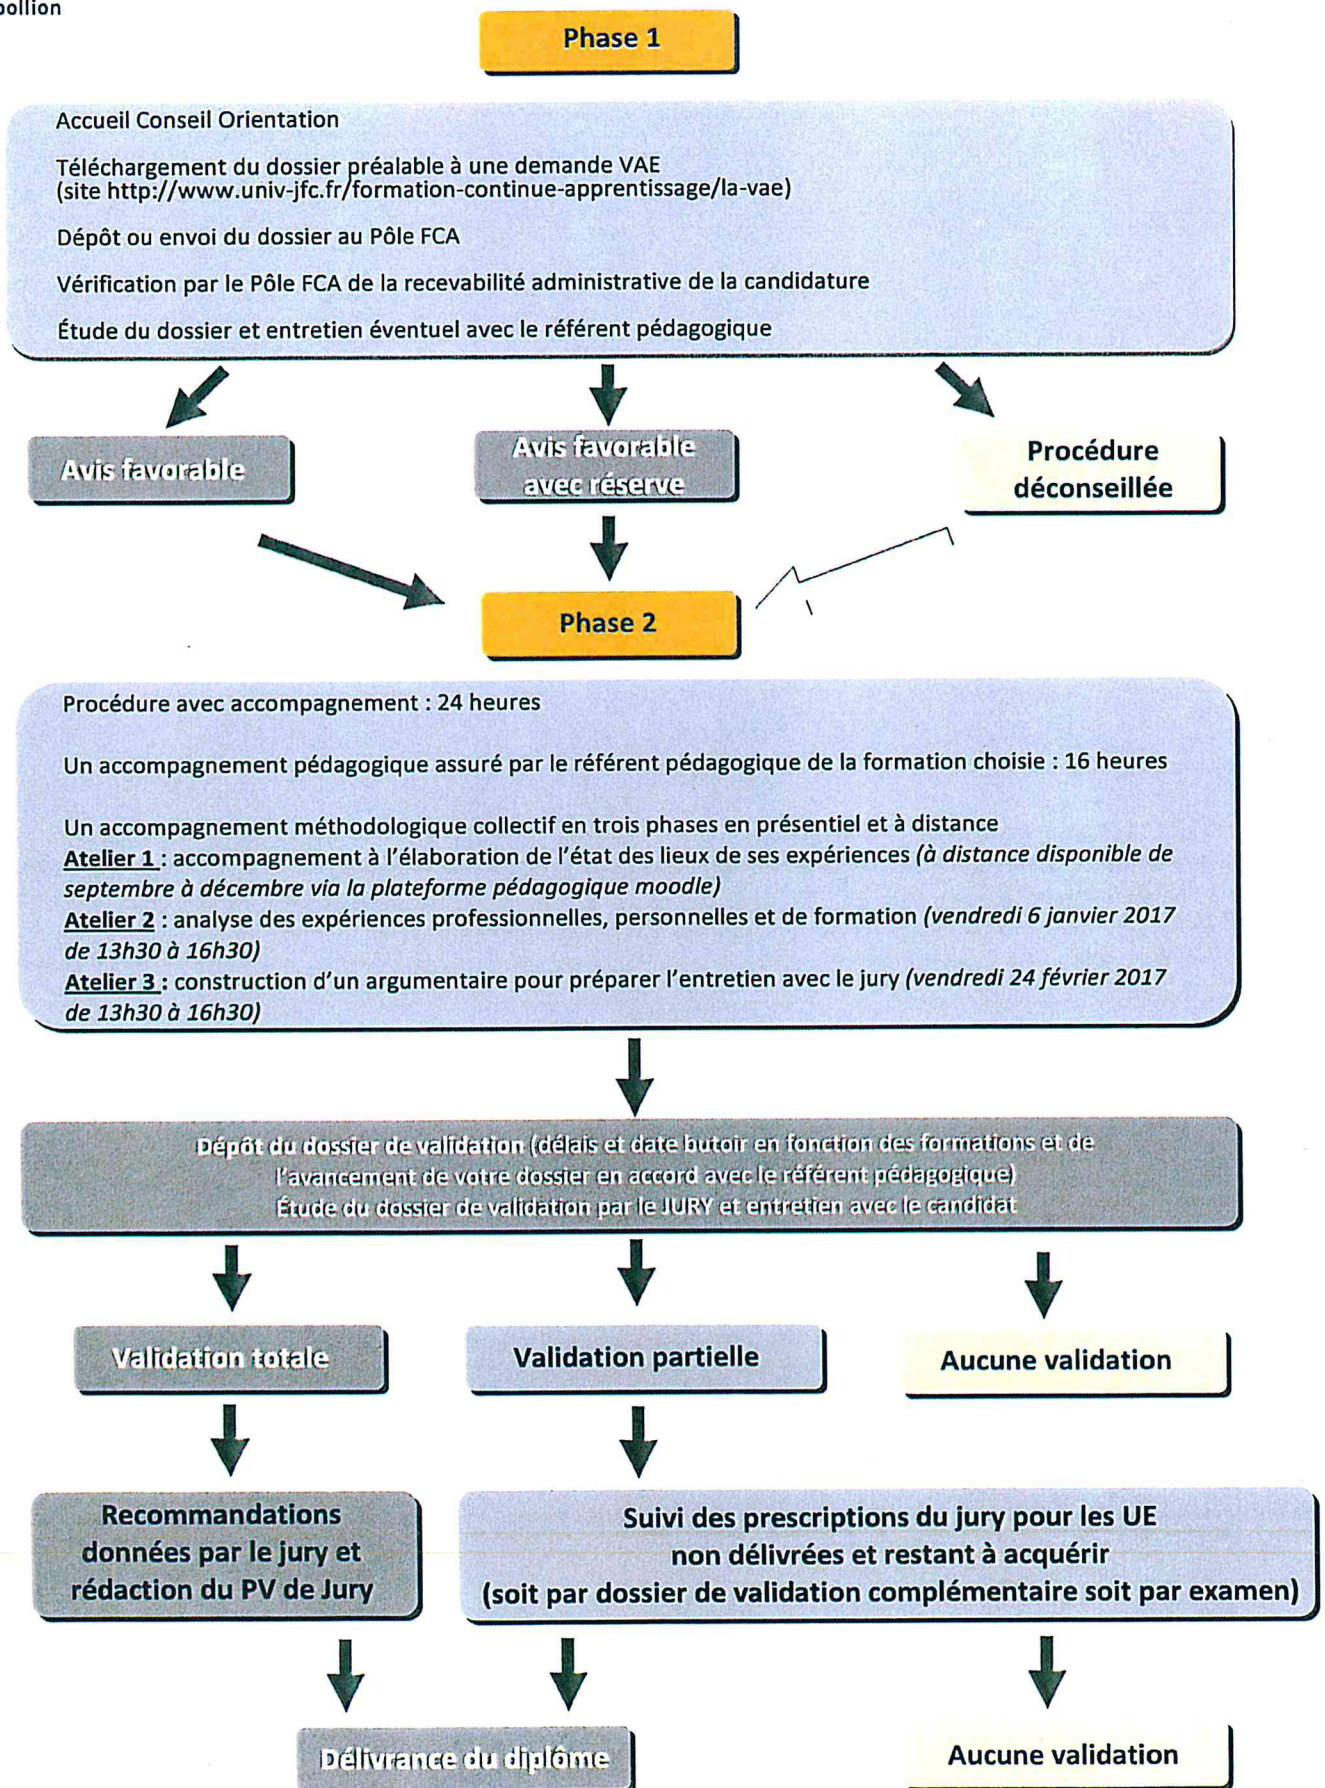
pollion

Phase 1

Accueil Conseil Orientation

Téléchargement du dossier préalable à une demande VAE (site http://www.univ-jfc.fr/formation-continue-apprentissage/la-vae)

Dépôt ou envoi du dossier au Pôle FCA

Vérification par le Pôle FCA de la recevabilité administrative de la candidature

Étude du dossier et entretien éventuel avec le référent pédagogique

Avis favorable

Avis favorable avec réserve

Procédure déconseillée

Phase 2

Procédure avec accompagnement : 24 heures

Un accompagnement pédagogique assuré par le référent pédagogique de la formation choisie : 16 heures

Un accompagnement méthodologique collectif en trois phases en présentiel et à distance
Atelier 1 : accompagnement à l'élaboration de l'état des lieux de ses expériences *(à distance disponible de septembre à décembre via la plateforme pédagogique moodle)*
Atelier 2 : analyse des expériences professionnelles, personnelles et de formation *(vendredi 6 janvier 2017 de 13h30 à 16h30)*
Atelier 3 : construction d'un argumentaire pour préparer l'entretien avec le jury *(vendredi 24 février 2017 de 13h30 à 16h30)*

Dépôt du dossier de validation (délais et date butoir en fonction des formations et de l'avancement de votre dossier en accord avec le référent pédagogique)
Étude du dossier de validation par le JURY et entretien avec le candidat

Validation totale

Validation partielle

Aucune validation

Recommandations données par le jury et rédaction du PV de Jury

Suivi des prescriptions du jury pour les UE non délivrées et restant à acquérir (soit par dossier de validation complémentaire soit par examen)

Délivrance du diplôme

Aucune validation